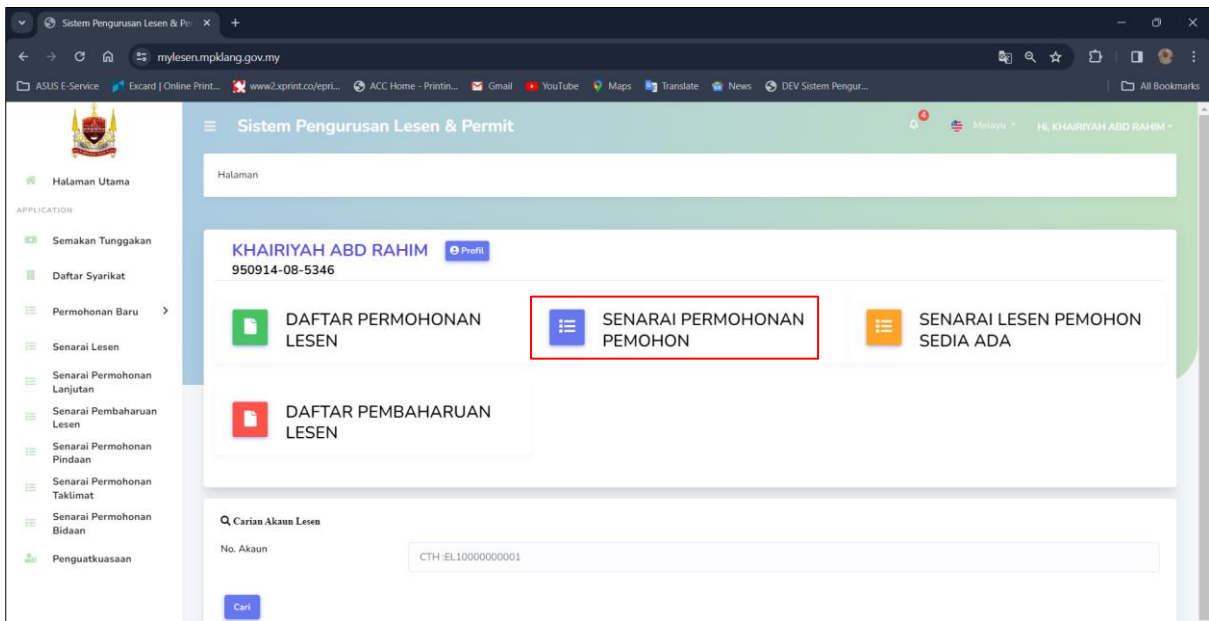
Sistem Pengurusan Lesen & Per ×
mylesen.mpklang.gov.my
ASUS E-Service | Excard | Online Print... | www2.xprint.co/epri... | ACC Home - Printin... | Gmail | YouTube | Maps | Translate | News | DEV Sistem Pengur... | All Bookmarks

Sistem Pengurusan Lesen & Permit
4
Melayu
Hi, KHAIRIYAH ABD RAHIM

Halaman Utama
APPLICATION
Semakan Tunggakan
Daftar Syarikat
Permohonan Baru
Senarai Lesen
Senarai Permohonan Lanjutan
Senarai Pembaharuan Lesen
Senarai Permohonan Pindaan
Senarai Permohonan Taklimat
Senarai Permohonan Bidaan
Penguatkuasaan

Halaman

KHAIRIYAH ABD RAHIM
Profil
950914-08-5346

DAFTAR PERMOHONAN LESEN
SENARAI PERMOHONAN PEMOHON
SENARAI LESEN PEMOHON SEDIA ADA
DAFTAR PEMBAHARUAN LESEN

Carian Akaun Lesen
No. Akaun
CTH :EL10000000001
Cari